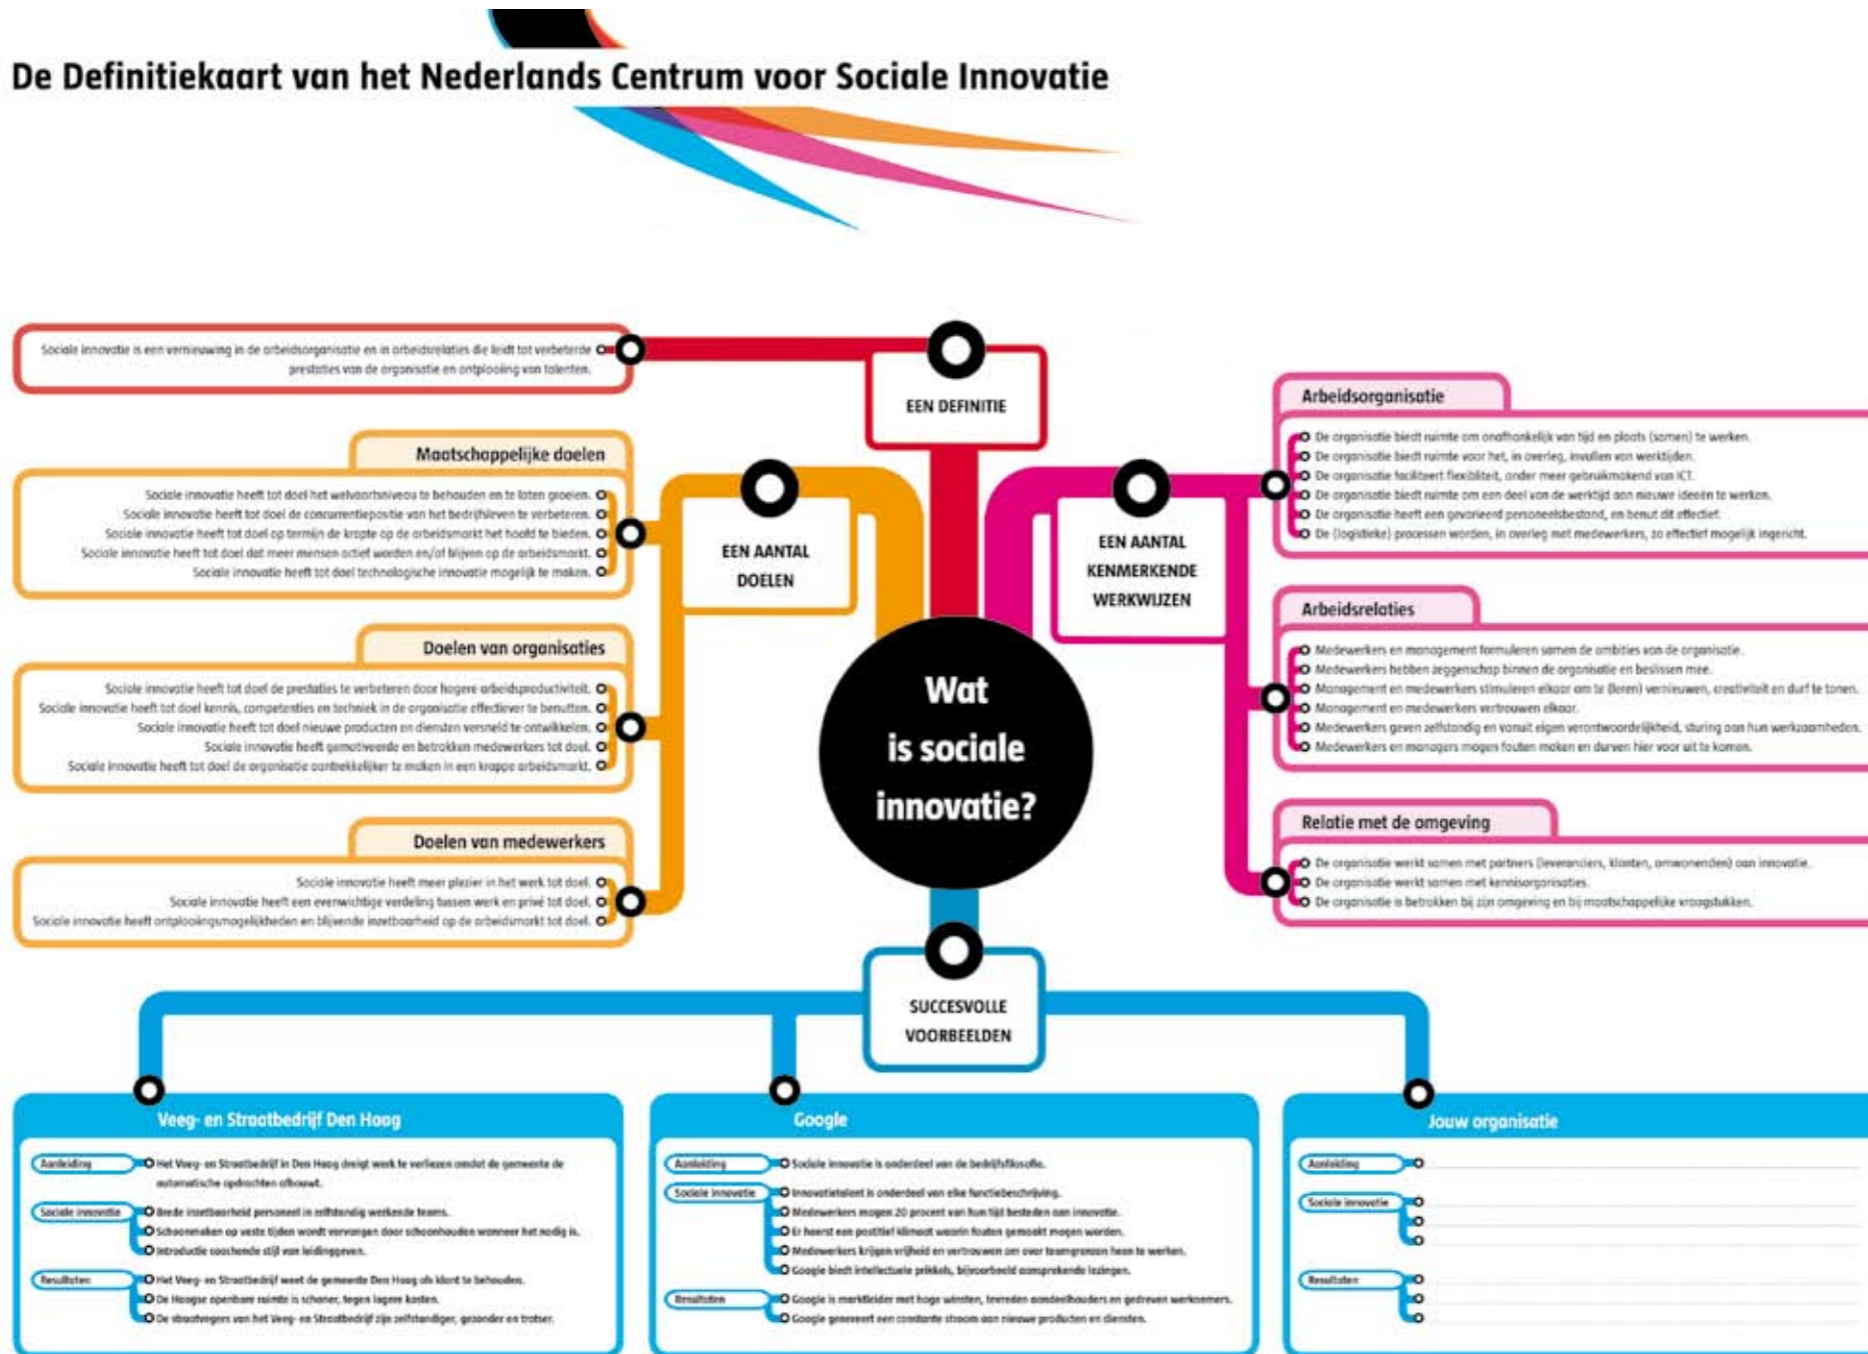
De Definitiekaart van het Nederlands Centrum voor Sociale Innovatie

Sociale innovatie is een vernieuwing in de arbeidsorganisatie en in arbeidsrelaties die leidt tot verbeterde prestaties van de organisatie en ontplooiing van talenten.

EEN DEFINITIE

Maatschappelijke doelen

Sociale innovatie heeft tot doel het welvaartsniveau te behouden en te laten groeien.
Sociale innovatie heeft tot doel de concurrentiepositie van het bedrijfsleven te verbeteren.
Sociale innovatie heeft tot doel op termijn de krapte op de arbeidsmarkt het hoofd te bieden.
Sociale innovatie heeft tot doel dat meer mensen actief worden en/of blijven op de arbeidsmarkt.
Sociale innovatie heeft tot doel technologische innovatie mogelijk te maken.

EEN AANTAL DOELEN

Doelen van organisaties

Sociale innovatie heeft tot doel de prestaties te verbeteren door hogere arbeidsproductiviteit.
Sociale innovatie heeft tot doel kennis, competenties en techniek in de organisatie effectiever te benutten.
Sociale innovatie heeft tot doel nieuwe producten en diensten versneld te ontwikkelen.
Sociale innovatie heeft gemotiveerde en betrokken medewerkers tot doel.
Sociale innovatie heeft tot doel de organisatie aantrekkelijker te maken in een krappe arbeidsmarkt.

Doelen van medewerkers

Sociale innovatie heeft meer plezier in het werk tot doel.
Sociale innovatie heeft een evenwichtige verdeling tussen werk en privé tot doel.
Sociale innovatie heeft ontplooiingsmogelijkheden en blijvende inzetbaarheid op de arbeidsmarkt tot doel.

Wat is sociale innovatie?

EEN AANTAL KENMERKENDE WERKWIJZEN

Arbeidsorganisatie

De organisatie biedt ruimte om onafhankelijk van tijd en plaats (samen) te werken.
De organisatie biedt ruimte voor het, in overleg, invullen van werktijden.
De organisatie faciliteert flexibiliteit, onder meer gebruikmakend van ICT.
De organisatie biedt ruimte om een deel van de werktijd aan nieuwe ideeën te werken.
De organisatie heeft een gevarieerd personeelsbestand, en benut dit effectief.
De (logistieke) processen worden, in overleg met medewerkers, zo effectief mogelijk ingericht.

Arbeidsrelaties

Medewerkers en management formuleren samen de ambities van de organisatie.
Medewerkers hebben zeggenschap binnen de organisatie en beslissen mee.
Management en medewerkers stimuleren elkaar om te (leren) vernieuwen, creativiteit en durf te tonen.
Management en medewerkers vertrouwen elkaar.
Medewerkers geven zelfstandig en vanuit eigen verantwoordelijkheid, sturing aan hun werkzaamheden.
Medewerkers en managers mogen fouten maken en durven hier voor uit te komen.

Relatie met de omgeving

De organisatie werkt samen met partners (leveranciers, klanten, omwonenden) aan innovatie.
De organisatie werkt samen met kennisorganisaties.
De organisatie is betrokken bij zijn omgeving en bij maatschappelijke vraagstukken.

SUCCESVOLLE VOORBEELDEN

Veeg- en Straatbedrijf Den Haag

Aanleiding
Het Veeg- en Straatbedrijf in Den Haag dreigt werk te verliezen omdat de gemeente de automatische opdrachten afbouwt.

Sociale innovatie
Brede inzetbaarheid personeel in zelfstandig werkende teams.
Schoonmaken op vaste tijden wordt vervangen door schoonhouden wanneer het nodig is.
Introductie coachende stijl van leidinggeven.

Resultaten
Het Veeg- en Straatbedrijf weet de gemeente Den Haag als klant te behouden.
De Haagse openbare ruimte is schoner, tegen lagere kosten.
De straatvegers van het Veeg- en Straatbedrijf zijn zelfstandiger, gezonder en trotser.

Google

Aanleiding
Sociale innovatie is onderdeel van de bedrijfsfilosofie.

Sociale innovatie
Innovatietalent is onderdeel van elke functiebeschrijving.
Medewerkers mogen 20 procent van hun tijd besteden aan innovatie.
Er heerst een positief klimaat waarin fouten gemaakt mogen worden.
Medewerkers krijgen vrijheid en vertrouwen om over teamgrenzen heen te werken.
Google biedt intellectuele prikkels, bijvoorbeeld aansprekende lezingen.

Resultaten
Google is marktleider met hoge winsten, tevreden aandeelhouders en gedreven werknemers.
Google genereert een constante stroom aan nieuwe producten en diensten.

Jouw organisatie

Aanleiding

Sociale innovatie

Resultaten